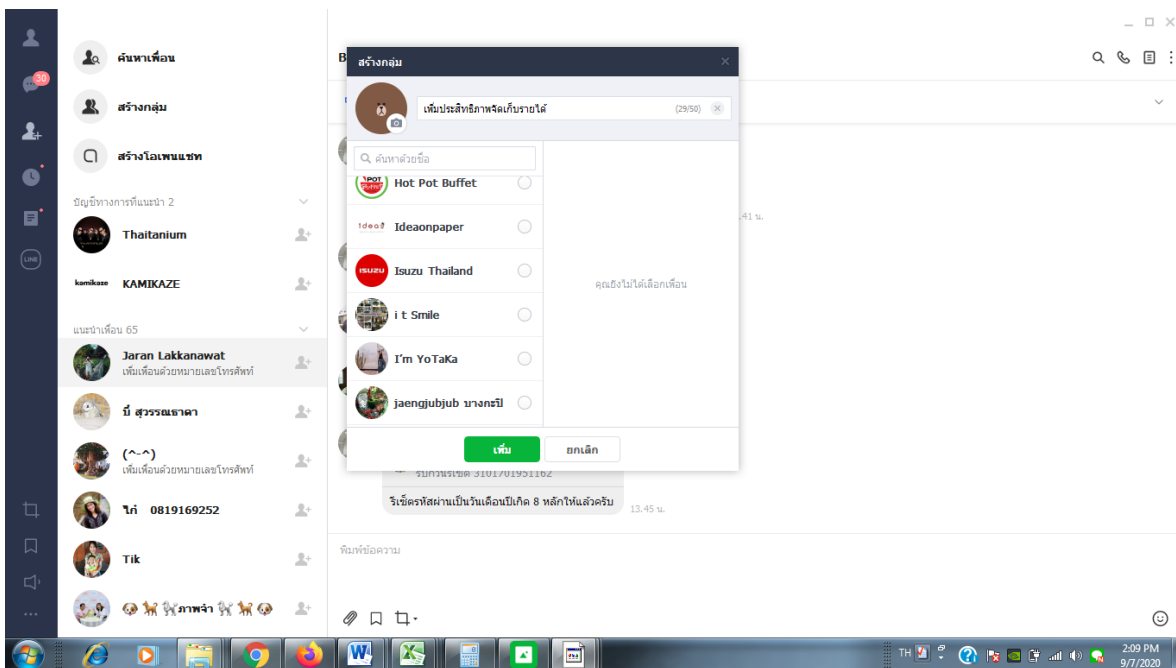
30

ค้นหาเพื่อน

สร้างกลุ่ม

สร้างโอเพนแชท

บัญชีทางการที่แนะนำ 2

Thaitanium

komikaze KAMIKAZE

แนะนำเพื่อน 65

Jaran Lakkanawat
เพิ่มเพื่อนด้วยหมายเลขโทรศัพท์

บี๋ สุวรรณธาดา

(^-^)
เพิ่มเพื่อนด้วยหมายเลขโทรศัพท์

ไก่ 0819169252

Tik

🐶🐕🐩ภาพจ๋า🐩🐕🐶

สร้างกลุ่ม

เพิ่มประสิทธิภาพจัดเก็บรายได้ (29/50)

ค้นหาด้วยชื่อ

Hot Pot Buffet

Ideaonpaper

Isuzu Thailand

i t Smile

I'm YoTaKa

jaengjubjub บางกรวย

คุณยังไม่ได้เลือกเพื่อน

เพิ่ม

ยกเลิก

.41 น.

รับกวนรีเซต 3101701951162

รีเซ็ตรหัสผ่านเป็นวันเดือนปีเกิด 8 หลักให้แล้วครับ

13.45 น.

พิมพ์ข้อความ

TH

2:09 PM
9/7/2020